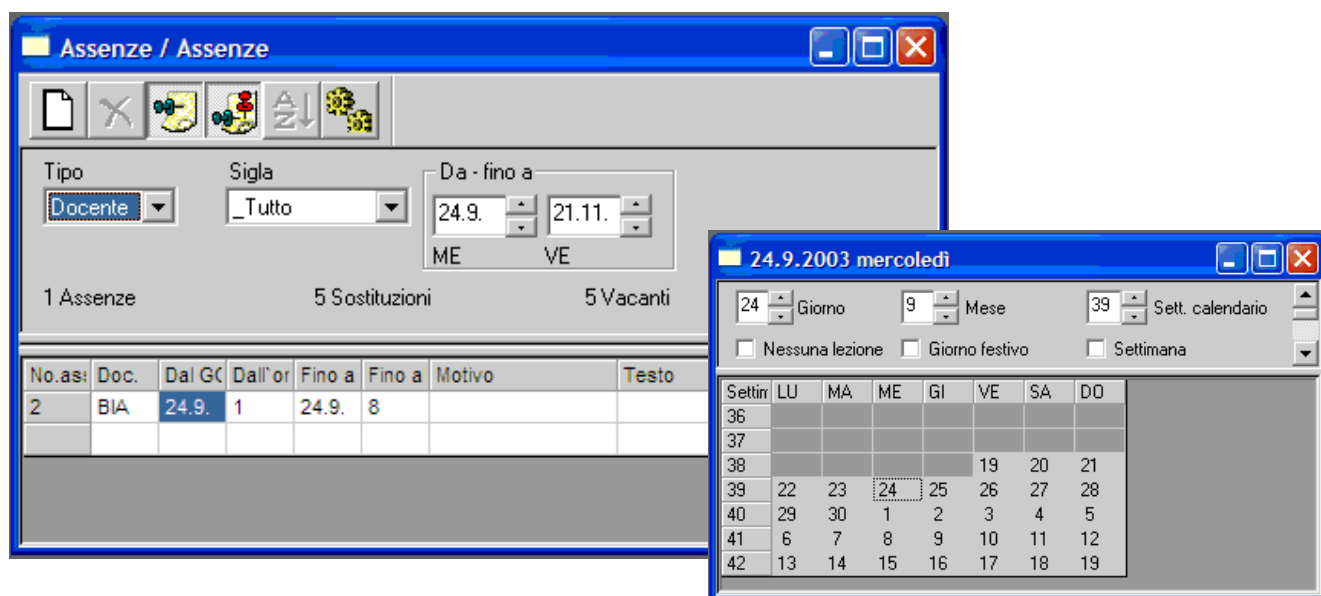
Assenze / Assenze

Tipo
Docente

Sigla
_Tutto

Da - fino a
24.9.
21.11.
ME
VE

1 Assenze
5 Sostituzioni
5 Vacanti

| No.as | Doc. | Dal G( | Dall`or | Fino a | Fino a | Motivo | Testo |
|---|---|---|---|---|---|---|---|
| 2 | BIA | 24.9. | 1 | 24.9. | 8 | | |
| | | | | | | | |

24.9.2003 mercoledì

24 Giorno
9 Mese
39 Sett. calendario
Nessuna lezione
Giorno festivo
Settimana

| Settin | LU | MA | ME | GI | VE | SA | DO |
|---|---|---|---|---|---|---|---|
| 36 | | | | | | | |
| 37 | | | | | | | |
| 38 | | | | | 19 | 20 | 21 |
| 39 | 22 | 23 | 24 | 25 | 26 | 27 | 28 |
| 40 | 29 | 30 | 1 | 2 | 3 | 4 | 5 |
| 41 | 6 | 7 | 8 | 9 | 10 | 11 | 12 |
| 42 | 13 | 14 | 15 | 16 | 17 | 18 | 19 |